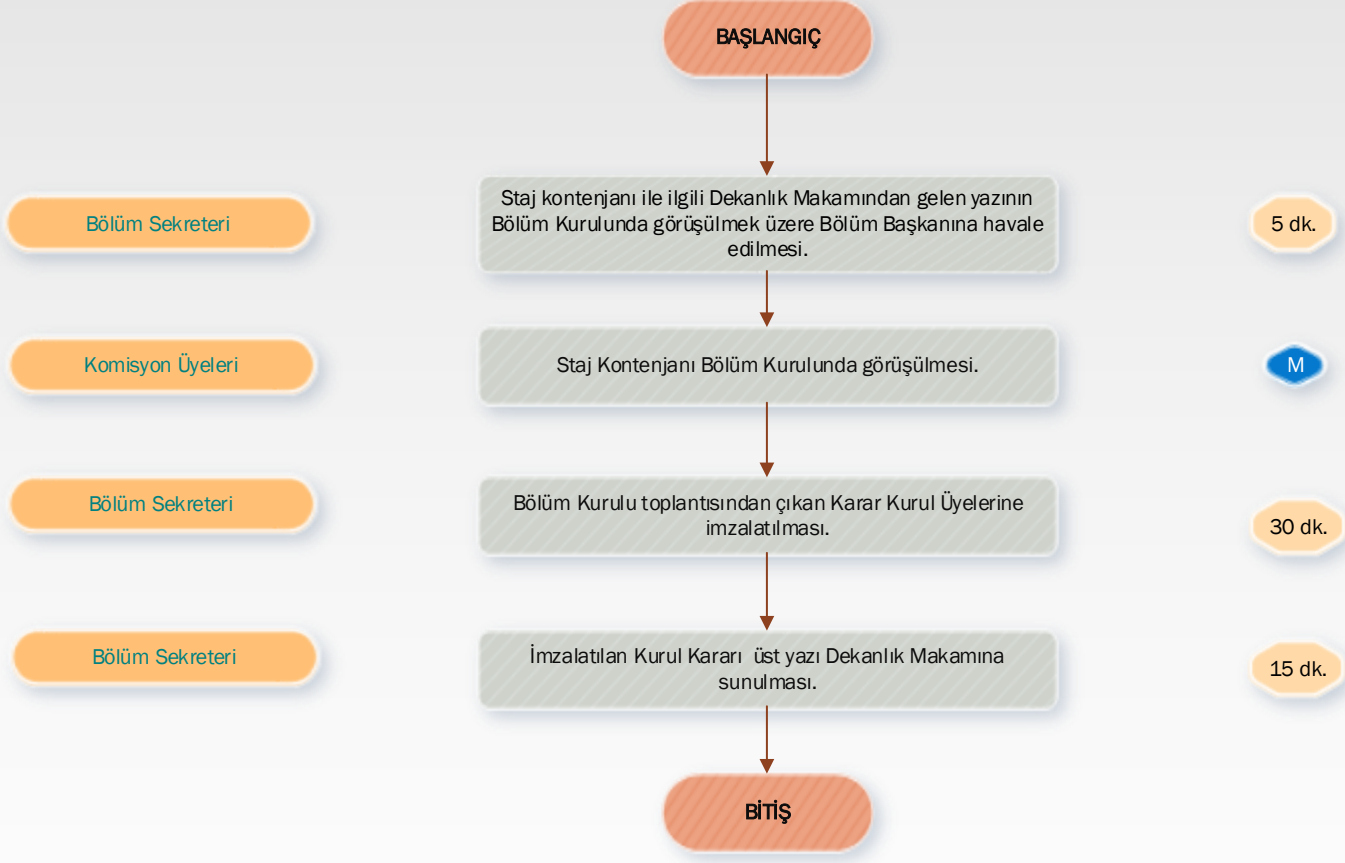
BAŞLANGIÇ

Bölüm Sekreteri

Staj kontenjanı ile ilgili Dekanlık Makamından gelen yazının Bölüm Kurulunda görüşülmek üzere Bölüm Başkanına havale edilmesi.

5 dk.

Komisyon Üyeleri

Staj Kontenjanı Bölüm Kurulunda görüşülmesi.

M

Bölüm Sekreteri

Bölüm Kurulu toplantısından çıkan Karar Kurul Üyelerine imzalatılması.

30 dk.

Bölüm Sekreteri

İmzalatılan Kurul Kararı üst yazı Dekanlık Makamına sunulması.

15 dk.

BİTİŞ